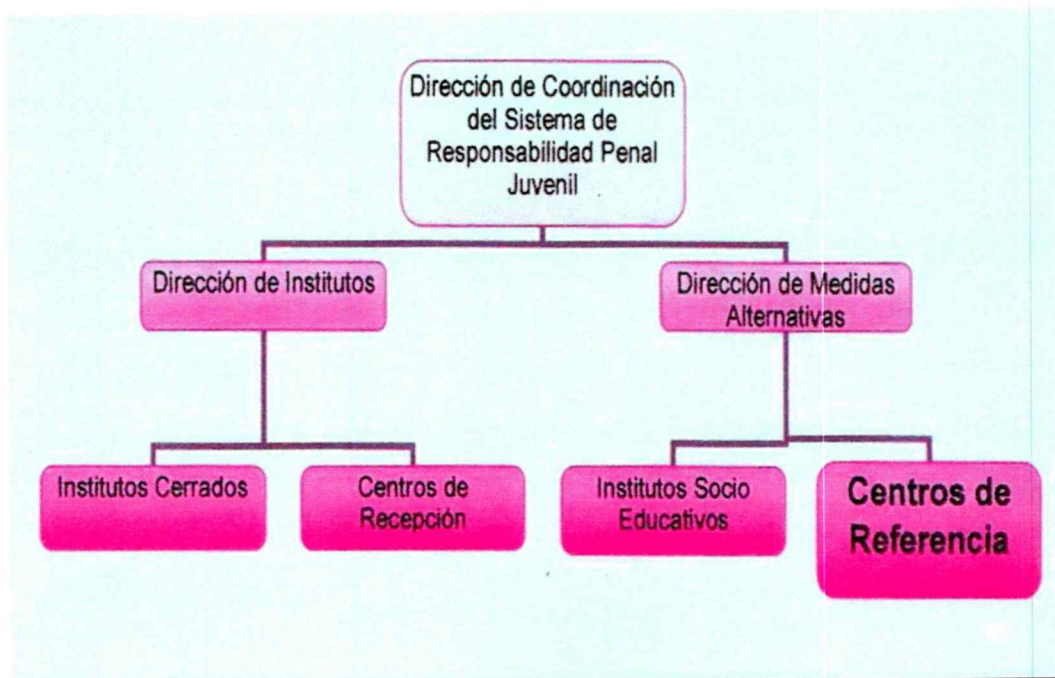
Dirección de Coordinación del Sistema de Responsabilidad Penal Juvenil

Dirección de Institutos

Dirección de Medidas Alternativas

Institutos Cerrados

Centros de Recepción

Institutos Socio Educativos

Centros de Referencia